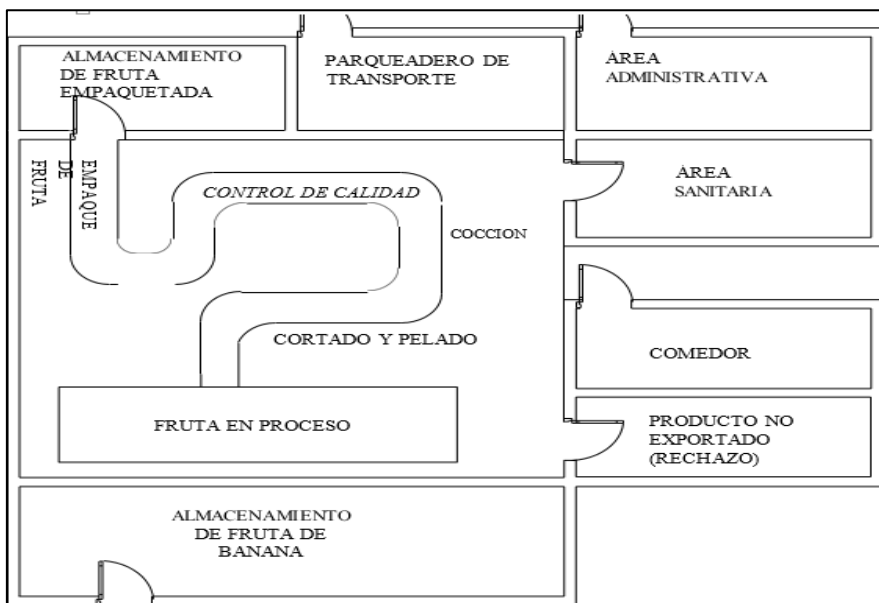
ALMACENAMIENTO DE FRUTA EMPAQUETADA

PARQUEADERO DE TRANSPORTE

ÁREA ADMINISTRATIVA

EMPAQUE DE FRUTA

CONTROL DE CALIDAD

ÁREA SANITARIA

COCCION

CORTADO Y PELADO

COMEDOR

FRUTA EN PROCESO

PRODUCTO NO EXPORTADO (RECHAZO)

ALMACENAMIENTO DE FRUTA DE BANANA